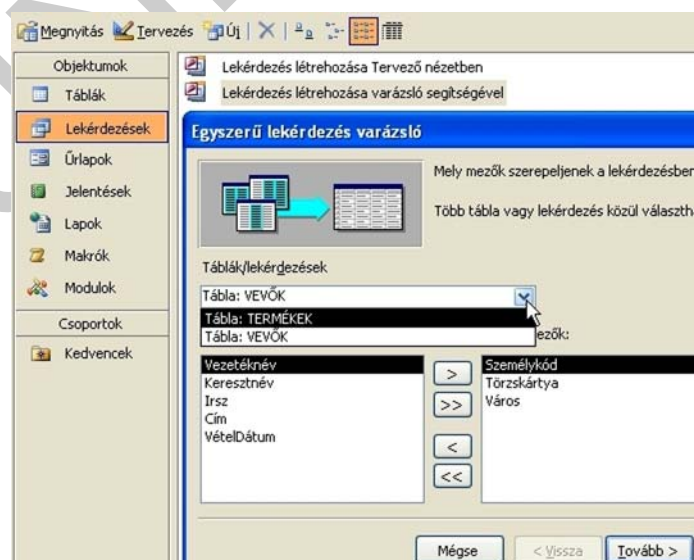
Megnyitás Tervezés Új

Objektumok
Táblák
Lekérdezések
Űrlapok
Jelentések
Lapok
Makrók
Modulok
Csoportok
Kedvencek

Lekérdezés létrehozása Tervező nézetben
Lekérdezés létrehozása varázsló segítségével

Egyszerű lekérdezés varázsló

Mely mezők szerepeljenek a lekérdezésben

Több tábla vagy lekérdezés közül választha

Táblák/lekérdezések
Tábla: VEVŐK
Tábla: TERMÉKEK
Tábla: VEVŐK
mezők:

Vezetéknév
Keresztnév
Irsz
Cím
VételDátum

>
>>
<
<<

Személykód
Törzskártya
Város

Mégse
< Vissza
Tovább >